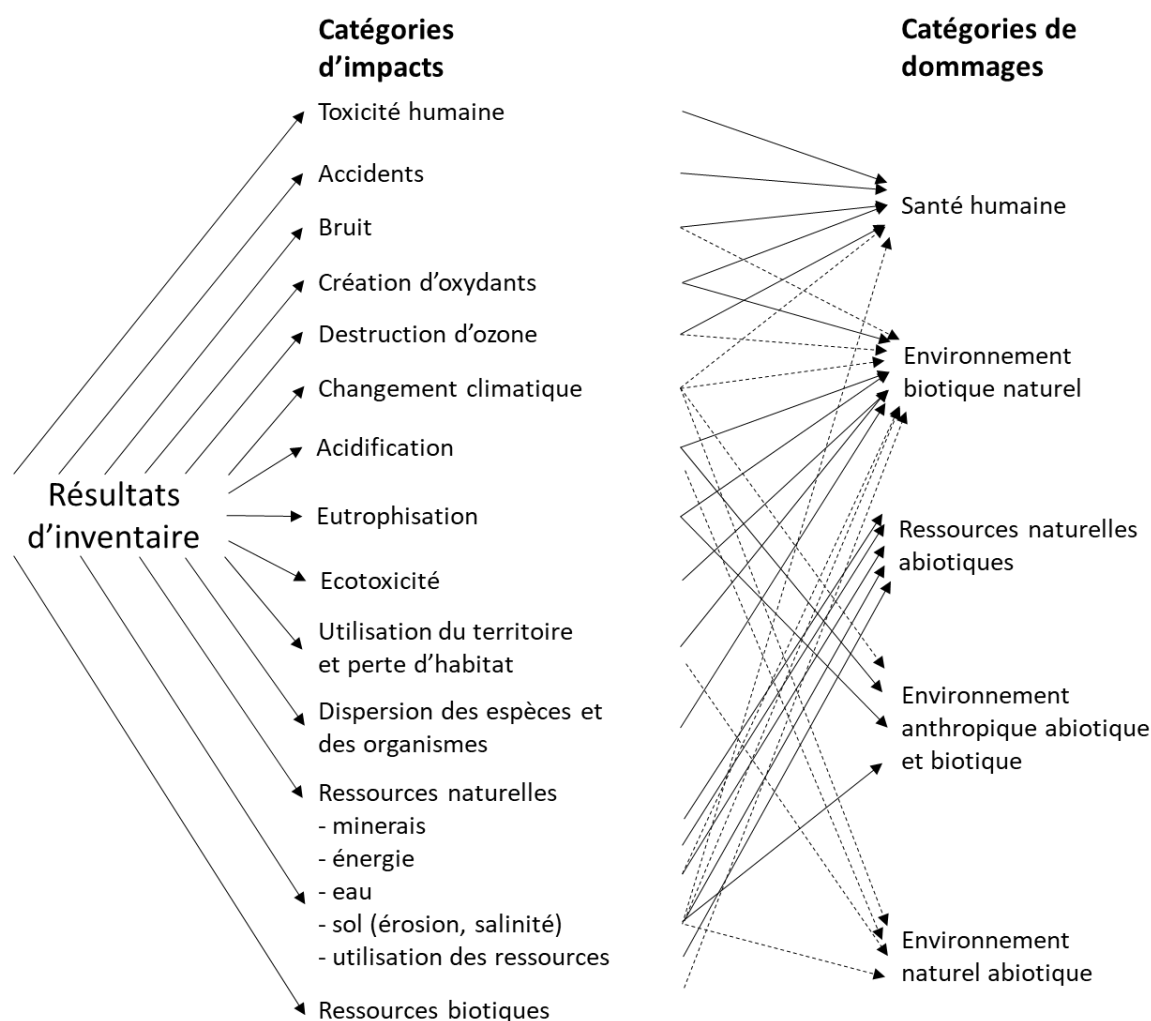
Catégories d'impacts

Catégories de dommages

Résultats d'inventaire

Toxicité humaine

Accidents

Bruit

Création d'oxydants

Destruction d'ozone

Changement climatique

Acidification

Eutrophisation

Ecotoxicité

Utilisation du territoire et perte d'habitat

Dispersion des espèces et des organismes

Ressources naturelles
- minerais
- énergie
- eau
- sol (érosion, salinité)
- utilisation des ressources

Ressources biotiques

Santé humaine

Environnement biotique naturel

Ressources naturelles abiotiques

Environnement anthropique abiotique et biotique

Environnement naturel abiotique